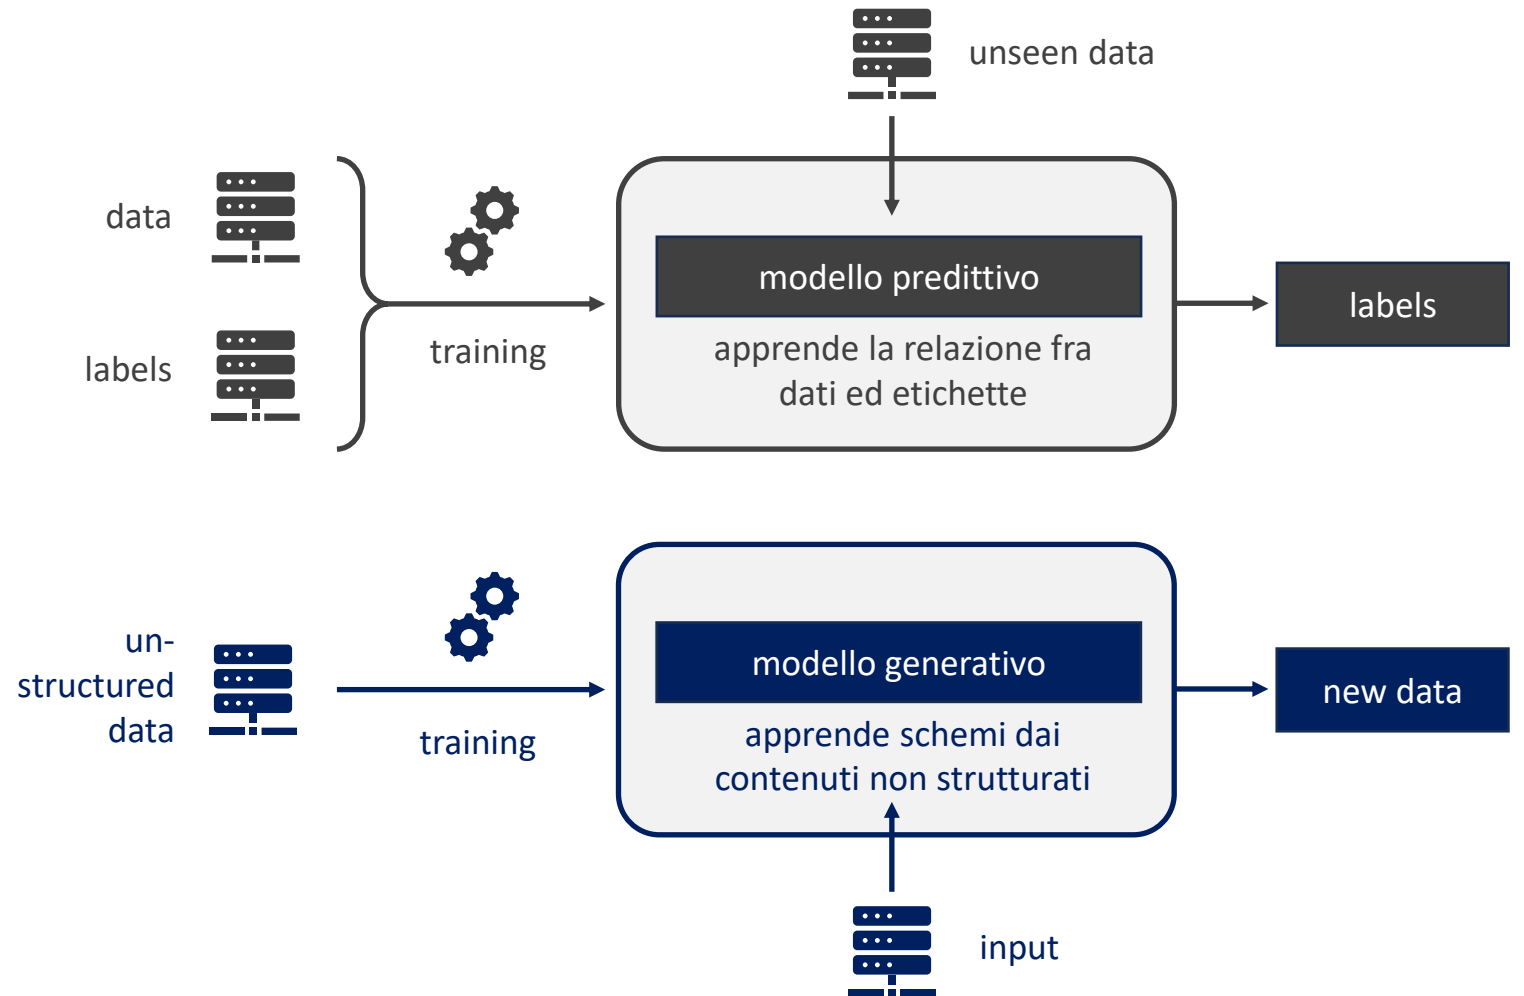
unseen data

data

labels

training

modello predittivo

apprende la relazione fra dati ed etichette

labels

un-
structured
data

training

modello generativo

apprende schemi dai contenuti non strutturati

new data

input